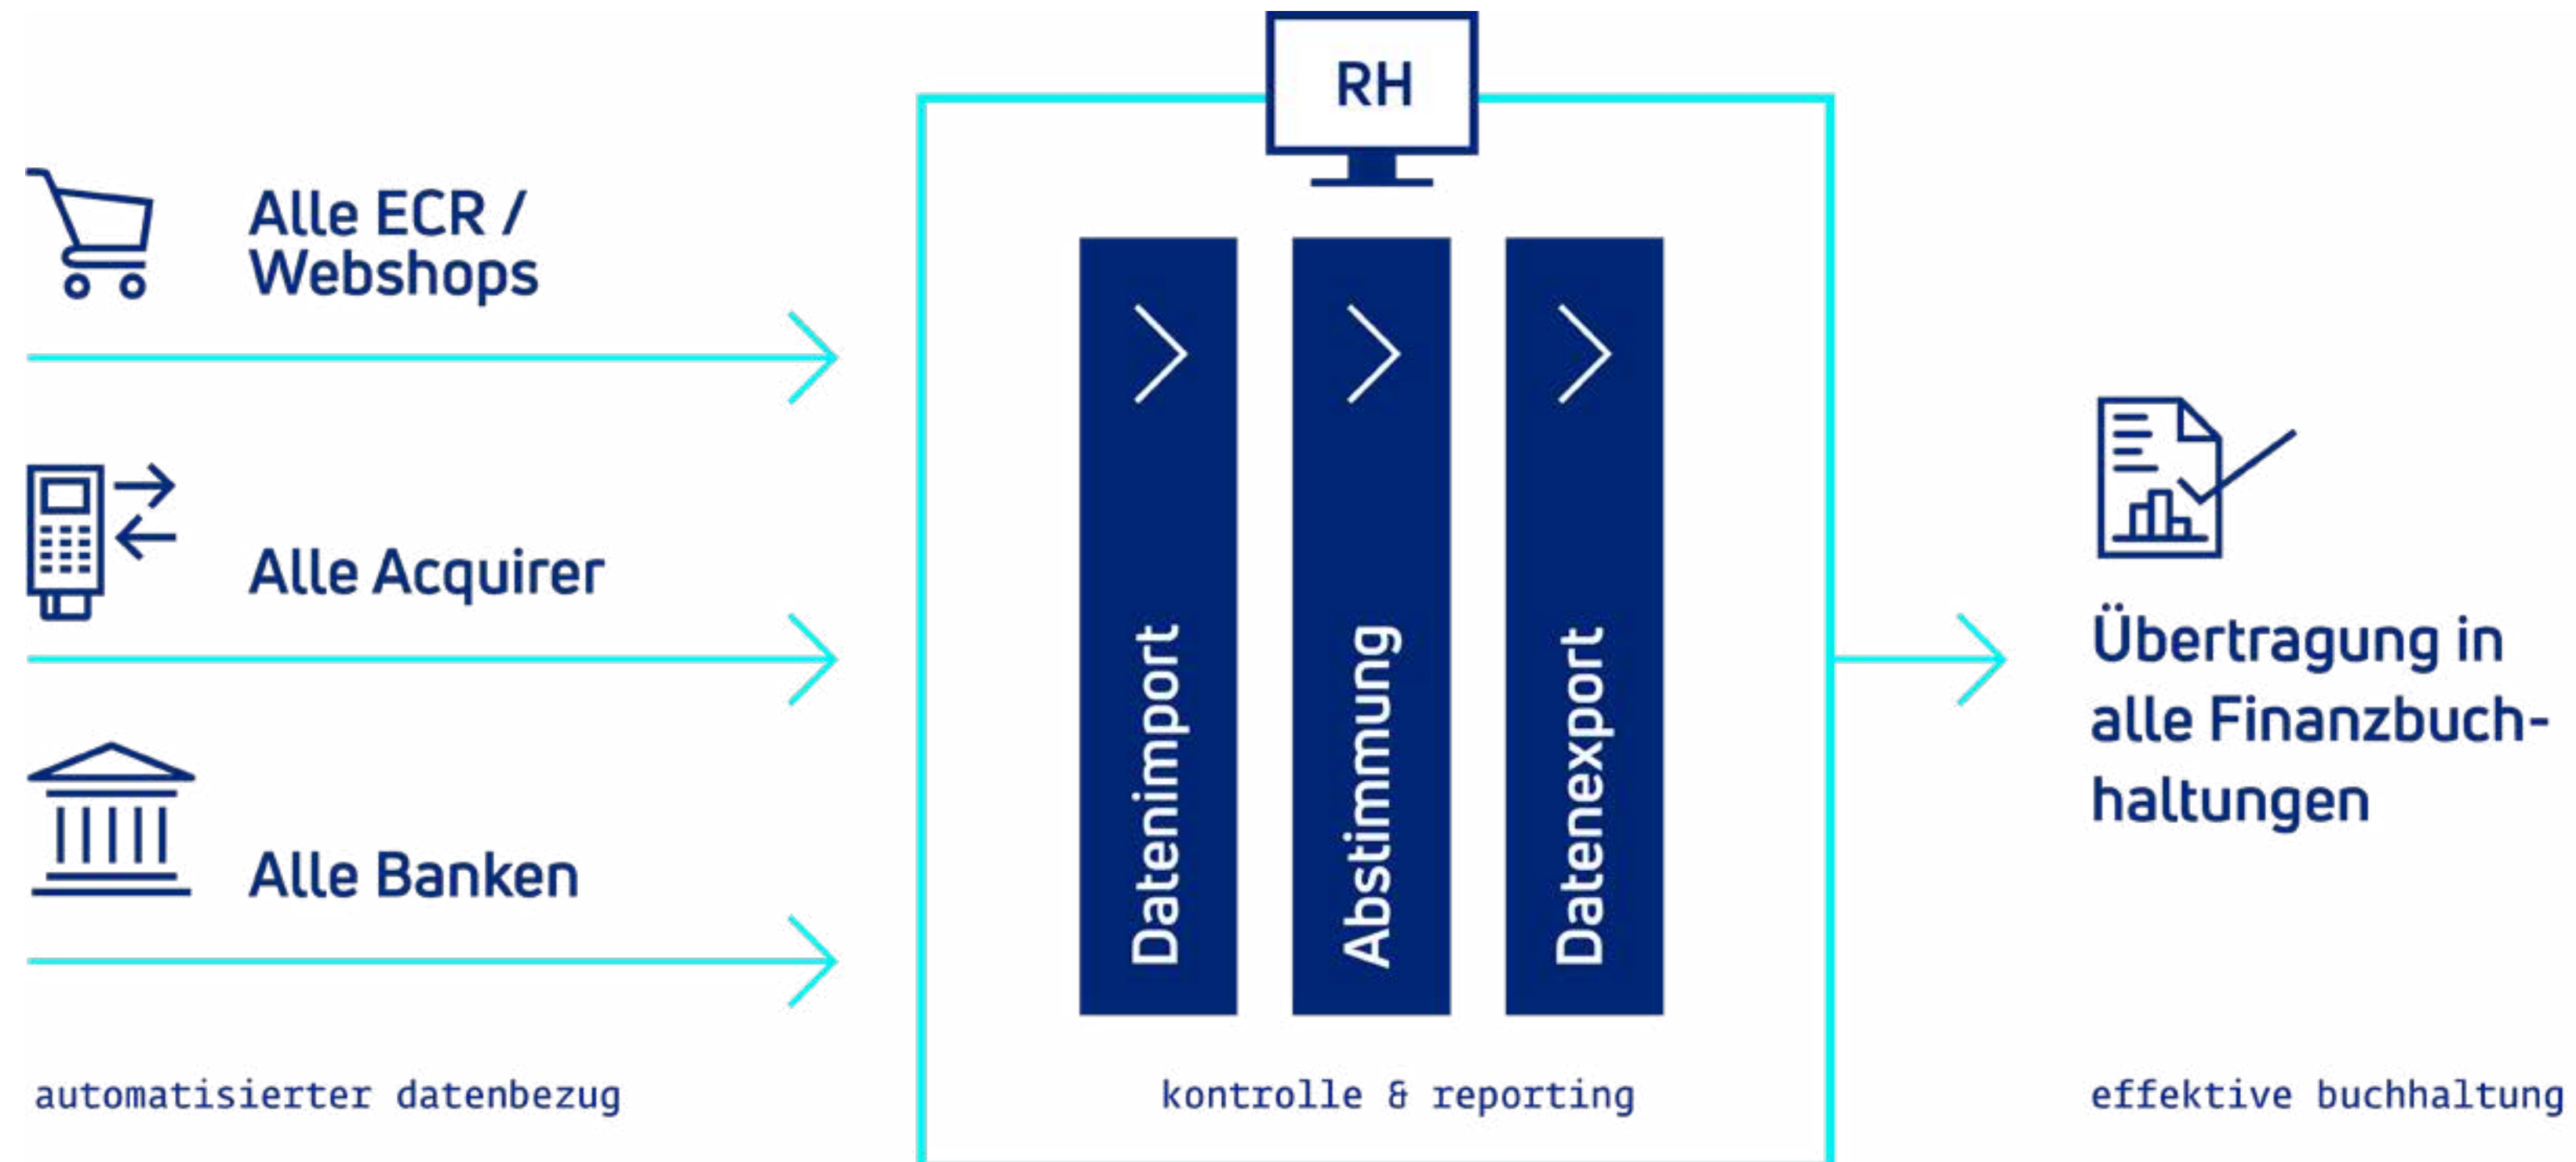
Alle ECR / Webshops

Alle Acquirer

Alle Banken

automatisierter datenbezug

RH

Datenimport

Abstimmung

Datenexport

kontrolle & reporting

Übertragung in alle Finanzbuchhaltungen

effektive buchhaltung